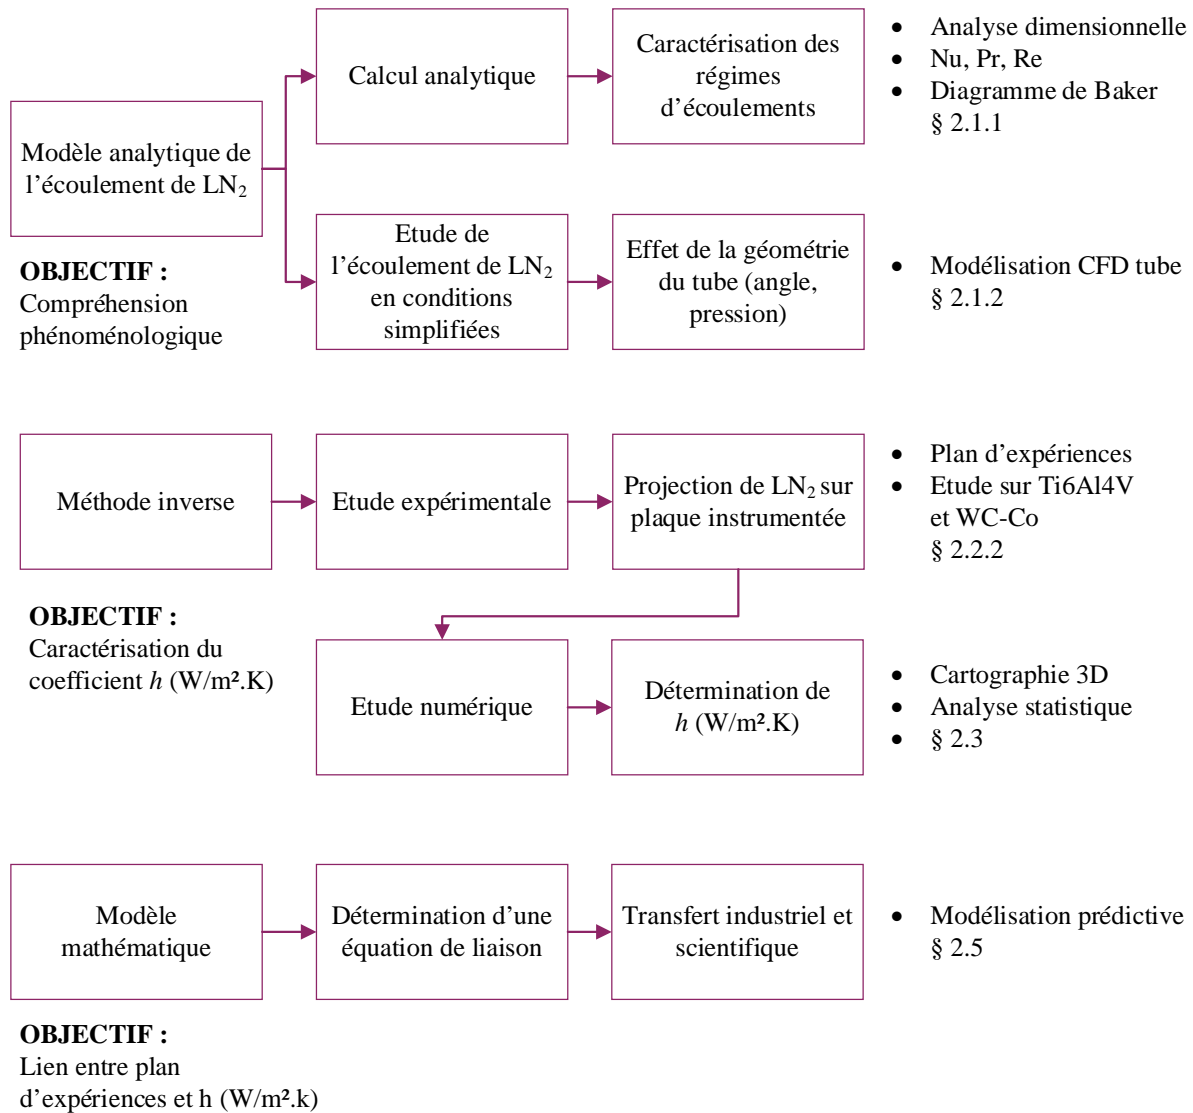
Modèle analytique de l'écoulement de $LN_2$

OBJECTIF :
Compréhension phénoménologique

Calcul analytique

Caractérisation des régimes d'écoulements

- Analyse dimensionnelle
- Nu, Pr, Re
- Diagramme de Baker
§ 2.1.1

Etude de l'écoulement de $LN_2$ en conditions simplifiées

Effet de la géométrie du tube (angle, pression)

- Modélisation CFD tube
§ 2.1.2

Méthode inverse

Etude expérimentale

Projection de $LN_2$ sur plaque instrumentée

- Plan d'expériences
- Etude sur Ti6Al4V et WC-Co
§ 2.2.2

OBJECTIF :
Caractérisation du coefficient $h$ (W/m².K)

Etude numérique

Détermination de $h$ (W/m².K)

- Cartographie 3D
- Analyse statistique
- § 2.3

Modèle mathématique

Détermination d'une équation de liaison

Transfert industriel et scientifique

- Modélisation prédictive
§ 2.5

OBJECTIF :
Lien entre plan d'expériences et h (W/m².k)